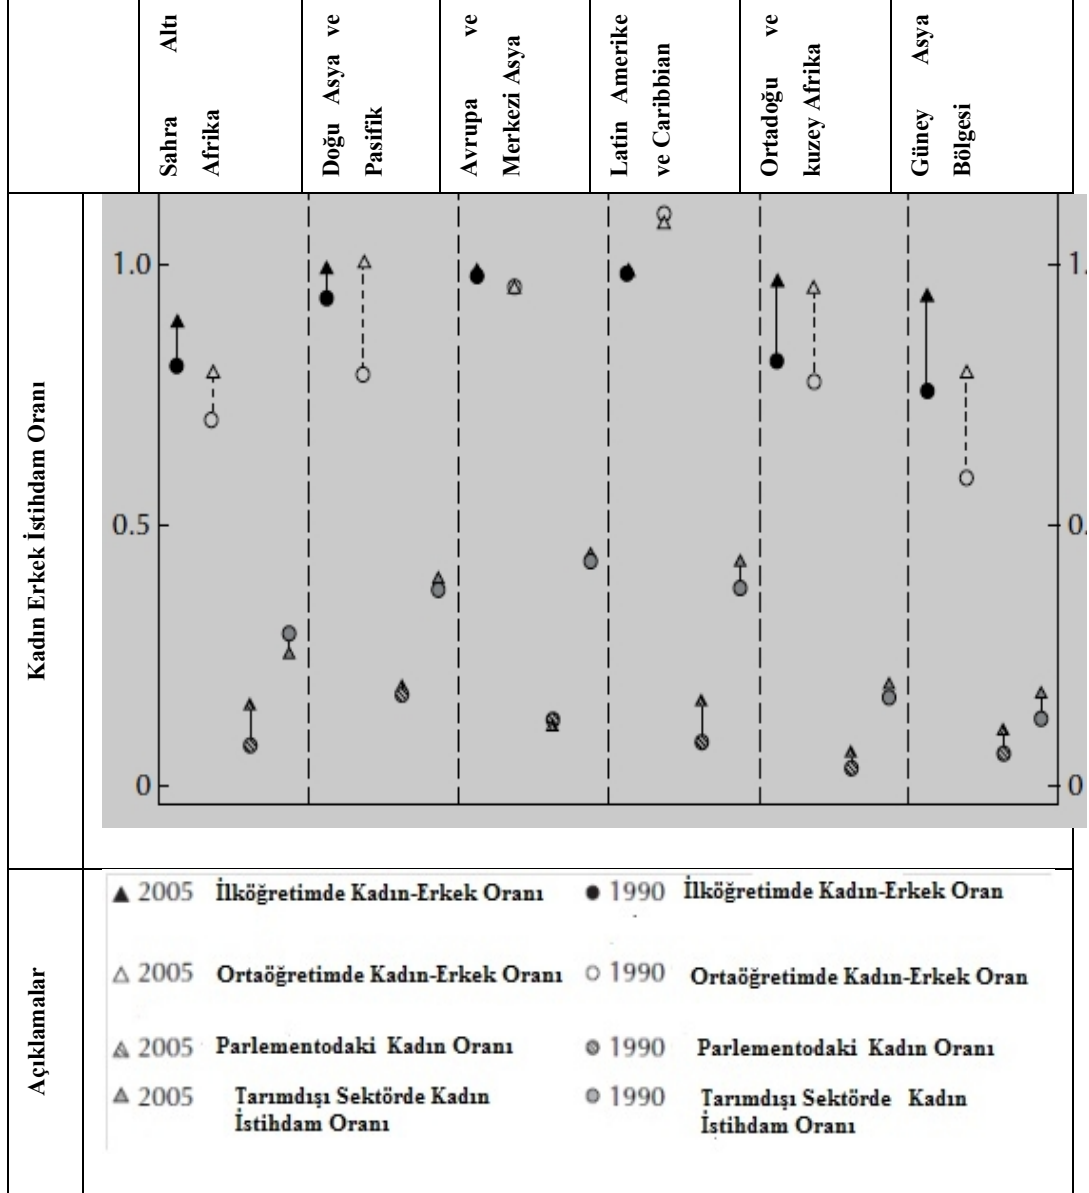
| | Sahra Altı Afrika | Doğu Asya ve Pasifik | Avrupa ve Merkezi Asya | Latin Amerike ve Caribbian | Ortadoğu ve kuzey Afrika | Güney Asya Bölgesi |
|---|---|---|---|---|---|---|

Kadın Erkek İstihdam Oranı

1.0

0.5

0

1.

0.

0

Açıklamalar

▲ 2005 İlköğretimde Kadın-Erkek Oranı
● 1990 İlköğretimde Kadın-Erkek Oran

△ 2005 Ortaöğretimde Kadın-Erkek Oranı
○ 1990 Ortaöğretimde Kadın-Erkek Oran

2005 Parlementodaki Kadın Oranı
1990 Parlementodaki Kadın Oranı

2005 Tarımdışı Sektörde Kadın İstihdam Oranı
1990 Tarımdışı Sektörde Kadın İstihdam Oranı